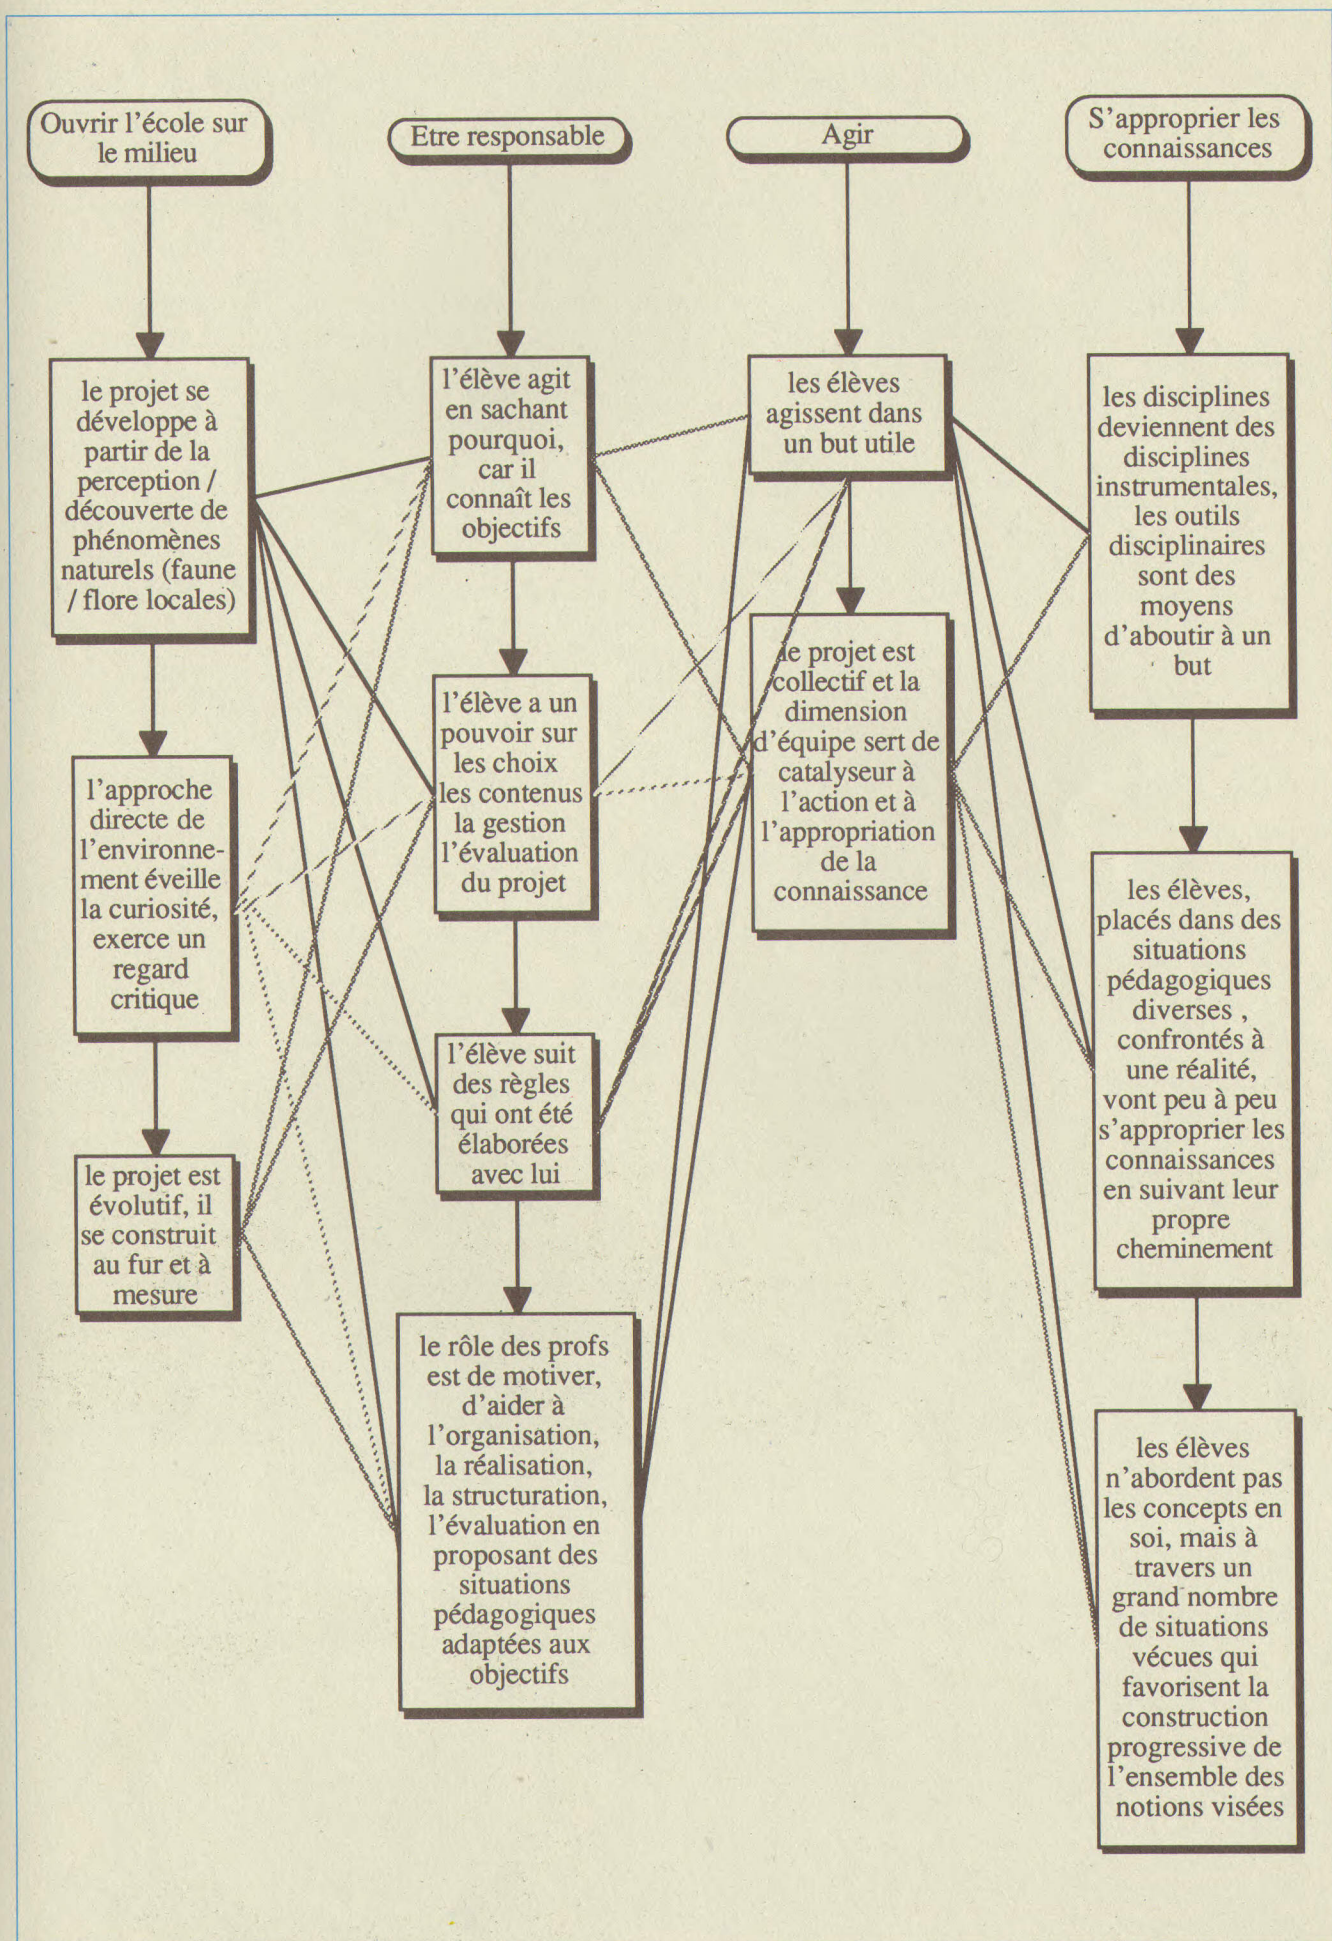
Ouvrir l'école sur le milieu

Etre responsable

Agir

S'approprier les connaissances

le projet se développe à partir de la perception / découverte de phénomènes naturels (faune / flore locales)

l'élève agit en sachant pourquoi, car il connaît les objectifs

les élèves agissent dans un but utile

les disciplines deviennent des disciplines instrumentales, les outils disciplinaires sont des moyens d'aboutir à un but

l'approche directe de l'environnement éveille la curiosité, exerce un regard critique

l'élève a un pouvoir sur les choix les contenus la gestion l'évaluation du projet

le projet est collectif et la dimension d'équipe sert de catalyseur à l'action et à l'appropriation de la connaissance

les élèves, placés dans des situations pédagogiques diverses , confrontés à une réalité, vont peu à peu s'approprier les connaissances en suivant leur propre cheminement

le projet est évolutif, il se construit au fur et à mesure

l'élève suit des règles qui ont été élaborées avec lui

le rôle des profs est de motiver, d'aider à l'organisation, la réalisation, la structuration, l'évaluation en proposant des situations pédagogiques adaptées aux objectifs

les élèves n'abordent pas les concepts en soi, mais à travers un grand nombre de situations vécues qui favorisent la construction progressive de l'ensemble des notions visées